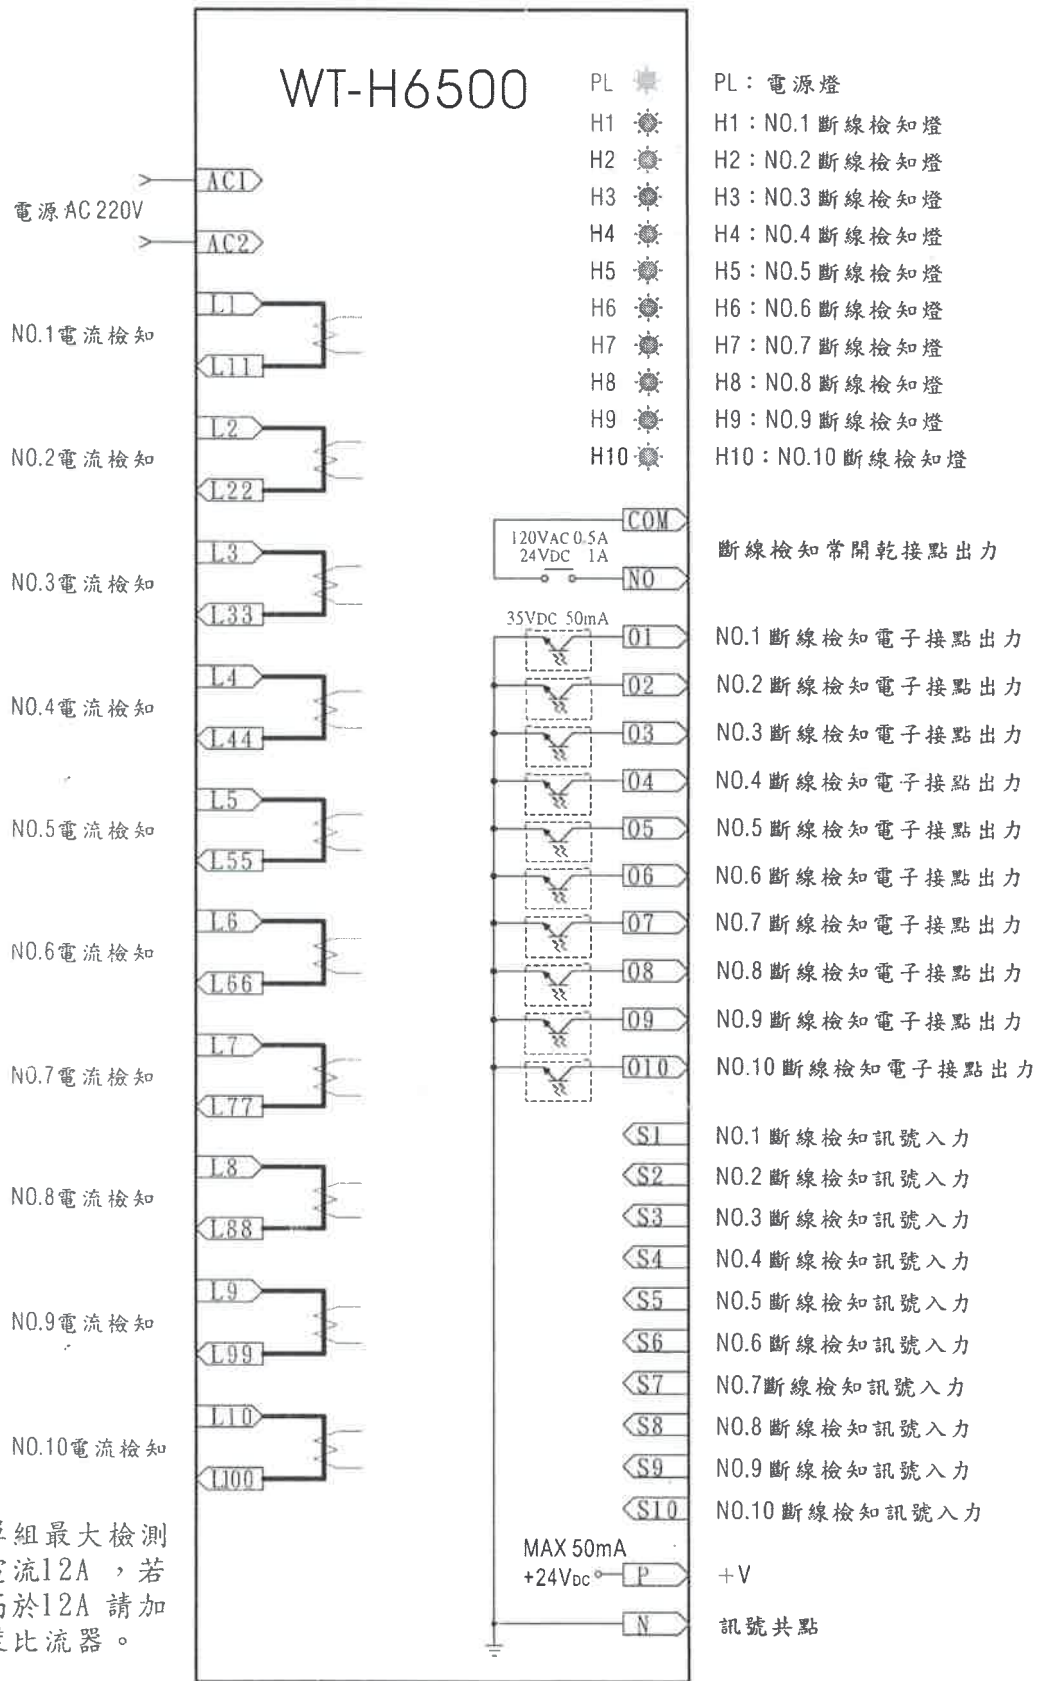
WT-H6500

PL
H1
H2
H3
H4
H5
H6
H7
H8
H9
H10

PL：電源燈
H1：NO.1 斷線檢知燈
H2：NO.2 斷線檢知燈
H3：NO.3 斷線檢知燈
H4：NO.4 斷線檢知燈
H5：NO.5 斷線檢知燈
H6：NO.6 斷線檢知燈
H7：NO.7 斷線檢知燈
H8：NO.8 斷線檢知燈
H9：NO.9 斷線檢知燈
H10：NO.10 斷線檢知燈

電源 AC 220V
AC1
AC2

NO.1電流檢知 L1 L11
NO.2電流檢知 L2 L22
NO.3電流檢知 L3 L33
NO.4電流檢知 L4 L44
NO.5電流檢知 L5 L55
NO.6電流檢知 L6 L66
NO.7電流檢知 L7 L77
NO.8電流檢知 L8 L88
NO.9電流檢知 L9 L99
NO.10電流檢知 L10 L100

120VAC 0.5A
24VDC 1A
COM
NO
斷線檢知常開乾接點出力

35VDC 50mA
01 NO.1 斷線檢知電子接點出力
02 NO.2 斷線檢知電子接點出力
03 NO.3 斷線檢知電子接點出力
04 NO.4 斷線檢知電子接點出力
05 NO.5 斷線檢知電子接點出力
06 NO.6 斷線檢知電子接點出力
07 NO.7 斷線檢知電子接點出力
08 NO.8 斷線檢知電子接點出力
09 NO.9 斷線檢知電子接點出力
010 NO.10 斷線檢知電子接點出力

S1 NO.1 斷線檢知訊號入力
S2 NO.2 斷線檢知訊號入力
S3 NO.3 斷線檢知訊號入力
S4 NO.4 斷線檢知訊號入力
S5 NO.5 斷線檢知訊號入力
S6 NO.6 斷線檢知訊號入力
S7 NO.7斷線檢知訊號入力
S8 NO.8 斷線檢知訊號入力
S9 NO.9 斷線檢知訊號入力
S10 NO.10 斷線檢知訊號入力

MAX 50mA
+24VDC P +V
N 訊號共點

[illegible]組最大檢測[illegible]流12A ，若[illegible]於12A 請加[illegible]比流器。